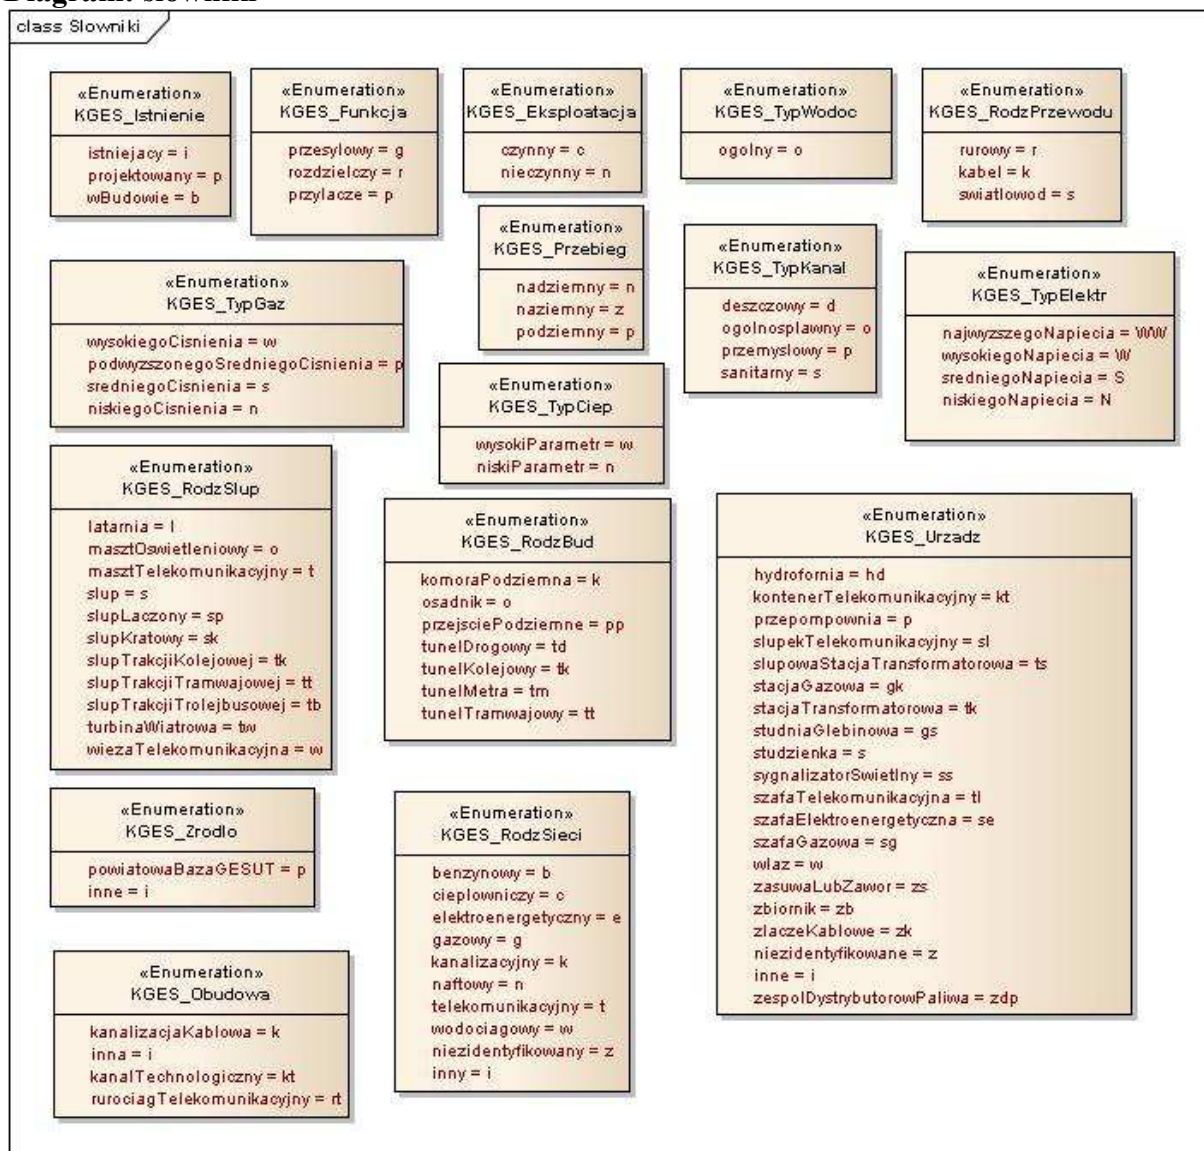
Diagram: słowniki

class Slowniki

«Enumeration»
KGES_Istnienie

istniejacy = i
projektowany = p
wBudowie = b

«Enumeration»
KGES_Funkcja

przesylowy = g
rozdzielczy = r
przylacze = p

«Enumeration»
KGES_Eksploatacja

czynny = c
nieczynny = n

«Enumeration»
KGES_TypWodoc

ogolny = o

«Enumeration»
KGES_RodzPrzewodu

rurowy = r
kabel = k
swiatlowod = s

«Enumeration»
KGES_Przebieg

nadziemny = n
naziemny = z
podziemny = p

«Enumeration»
KGES_TypKanal

deszczowy = d
ogolnosplawny = o
przemyslowy = p
sanitarny = s

«Enumeration»
KGES_TypElektr

najwyzszegoNapiecia = WW
wysokiegoNapiecia = W
sredniegoNapiecia = S
niskiegoNapiecia = N

«Enumeration»
KGES_TypGaz

wysokiegoCisnienia = w
podwyzszonegoSredniegoCisnienia = p
sredniegoCisnienia = s
niskiegoCisnienia = n

«Enumeration»
KGES_TypCiep

wysokiParametr = w
niskiParametr = n

«Enumeration»
KGES_RodzSlup

latarnia = l
masztOswietleniowy = o
masztTelekomunikacyjny = t
slup = s
slupLaczony = sp
slupKratowy = sk
slupTrakcjiKolejowej = tk
slupTrakcjiTramwajowej = tt
slupTrakcjiTrolejbusowej = tb
turbinaWiatrowa = tw
wiezaTelekomunikacyjna = w

«Enumeration»
KGES_RodzBud

komoraPodziemna = k
osadnik = o
przejsciePodziemne = pp
tunelDrogowy = td
tunelKolejowy = tk
tunelMetra = tm
tunelTramwajowy = tt

«Enumeration»
KGES_Urzadz

hydrofornia = hd
kontenerTelekomunikacyjny = kt
przepompownia = p
slupekTelekomunikacyjny = sl
slupowaStacjaTransformatorowa = ts
stacjaGazowa = gk
stacjaTransformatorowa = tk
studniaGlebinowa = gs
studzienka = s
sygnalizatorSwietlny = ss
szafaTelekomunikacyjna = tl
szafaElektroenergetyczna = se
szafaGazowa = sg
wlaz = w
zasuwaLubZawor = zs
zbiornik = zb
zlaczeKablowe = zk
niezidentyfikowane = z
inne = i
zespolDystrybutorowPaliwa = zdp

«Enumeration»
KGES_Zrodlo

powiatowaBazaGESUT = p
inne = i

«Enumeration»
KGES_RodzSieci

benzynowy = b
cieplowniczy = c
elektroenergetyczny = e
gazowy = g
kanalizacyjny = k
naftowy = n
telekomunikacyjny = t
wodociagowy = w
niezidentyfikowany = z
inny = i

«Enumeration»
KGES_Obudowa

kanalizacjaKablowa = k
inna = i
kanalTechnologiczny = kt
rurociagTelekomunikacyjny = rt